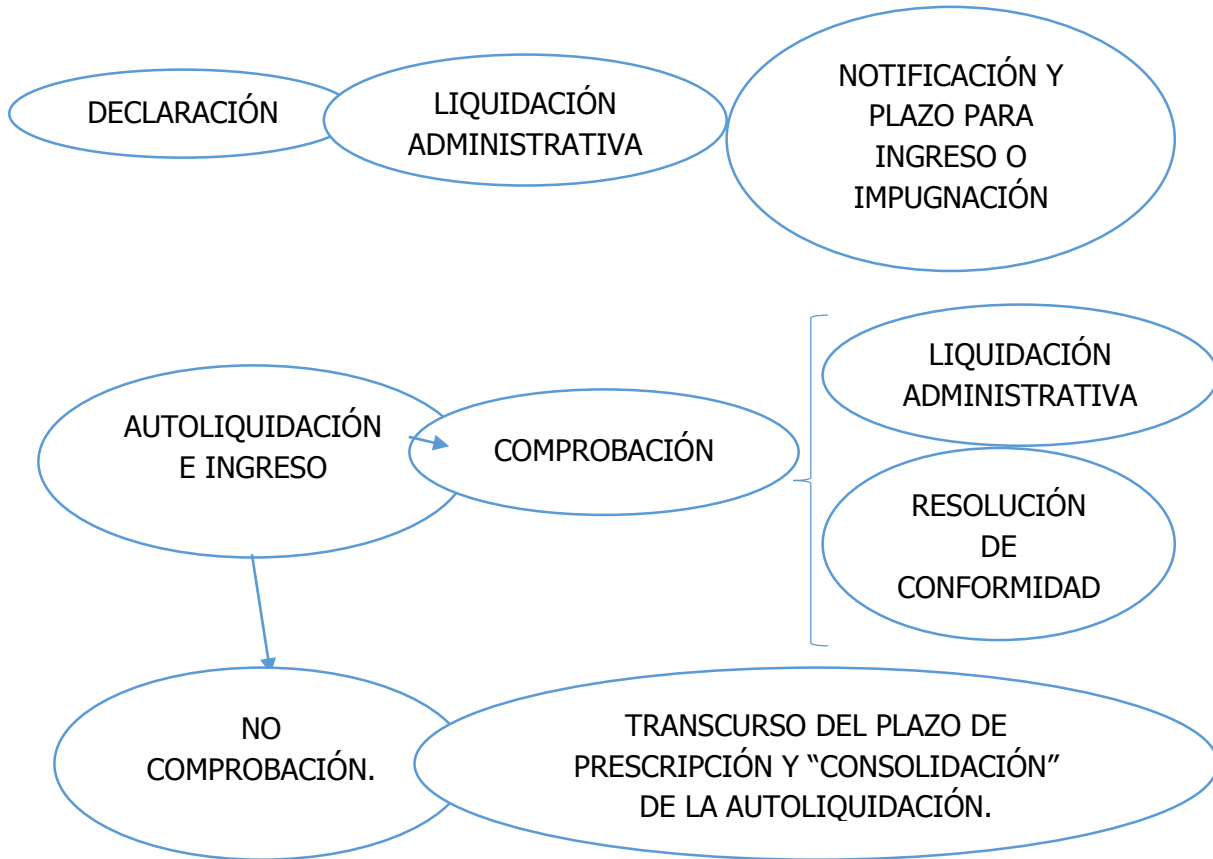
DECLARACIÓN

LIQUIDACIÓN ADMINISTRATIVA

NOTIFICACIÓN Y PLAZO PARA INGRESO O IMPUGNACIÓN

AUTOLIQUIDACIÓN E INGRESO

COMPROBACIÓN

LIQUIDACIÓN ADMINISTRATIVA

RESOLUCIÓN DE CONFORMIDAD

NO COMPROBACIÓN.

TRANSCURSO DEL PLAZO DE PRESCRIPCIÓN Y “CONSOLIDACIÓN” DE LA AUTOLIQUIDACIÓN.